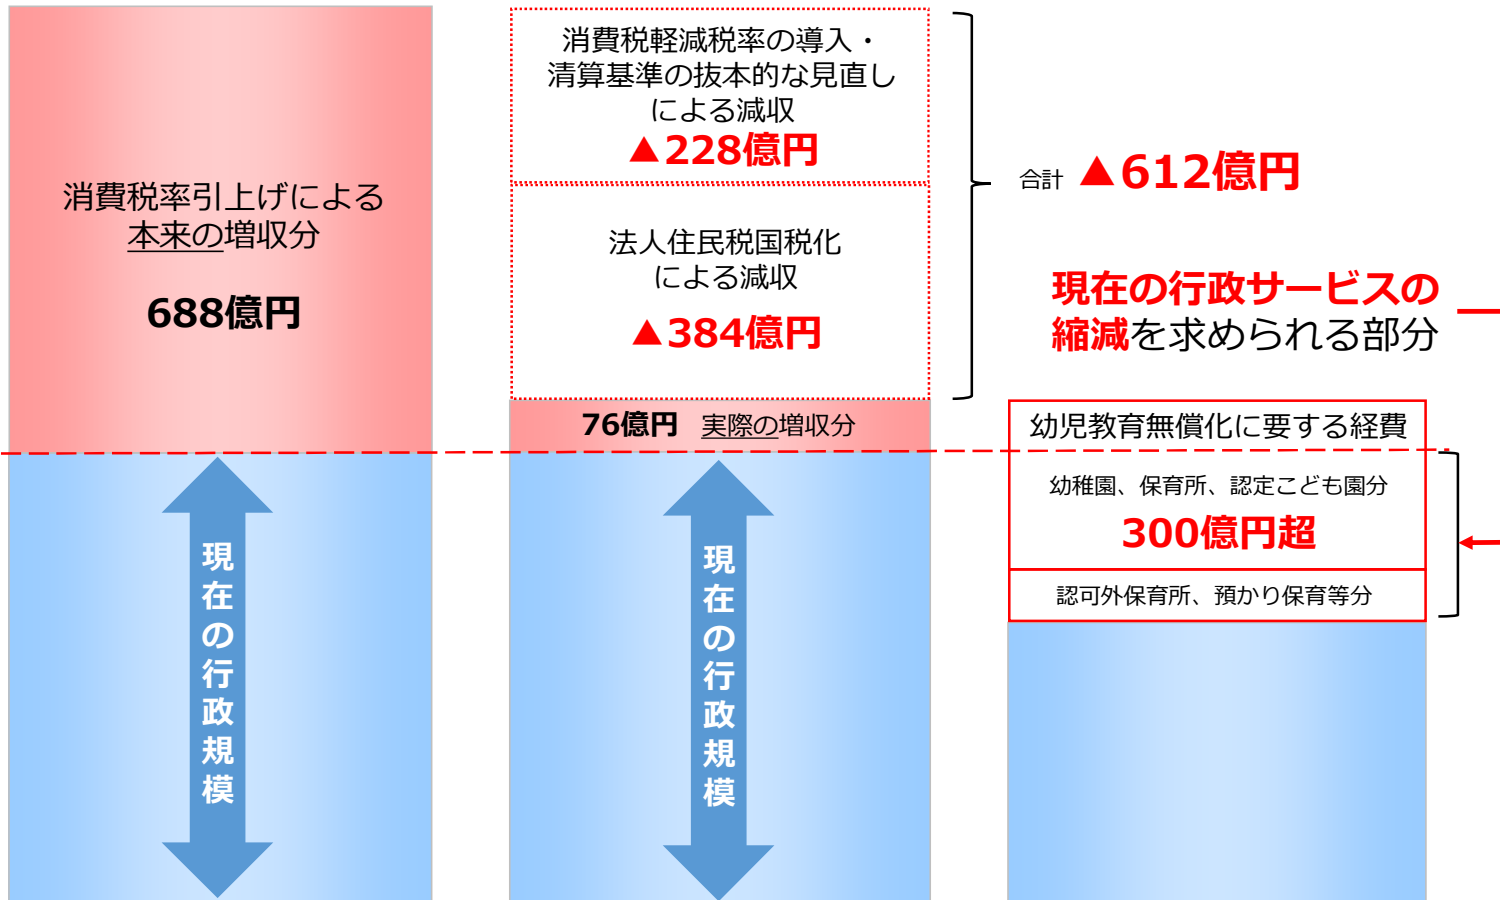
消費税率引上げによる
本来の増収分

688億円

消費税軽減税率の導入・
清算基準の抜本的な見直し
による減収
▲228億円

法人住民税国税化
による減収

▲384億円

合計 ▲612億円

現在の行政サービスの
縮減を求められる部分

76億円 実際の増収分

幼児教育無償化に要する経費

幼稚園、保育所、認定こども園分

300億円超

認可外保育所、預かり保育等分

現在の行政規模

現在の行政規模